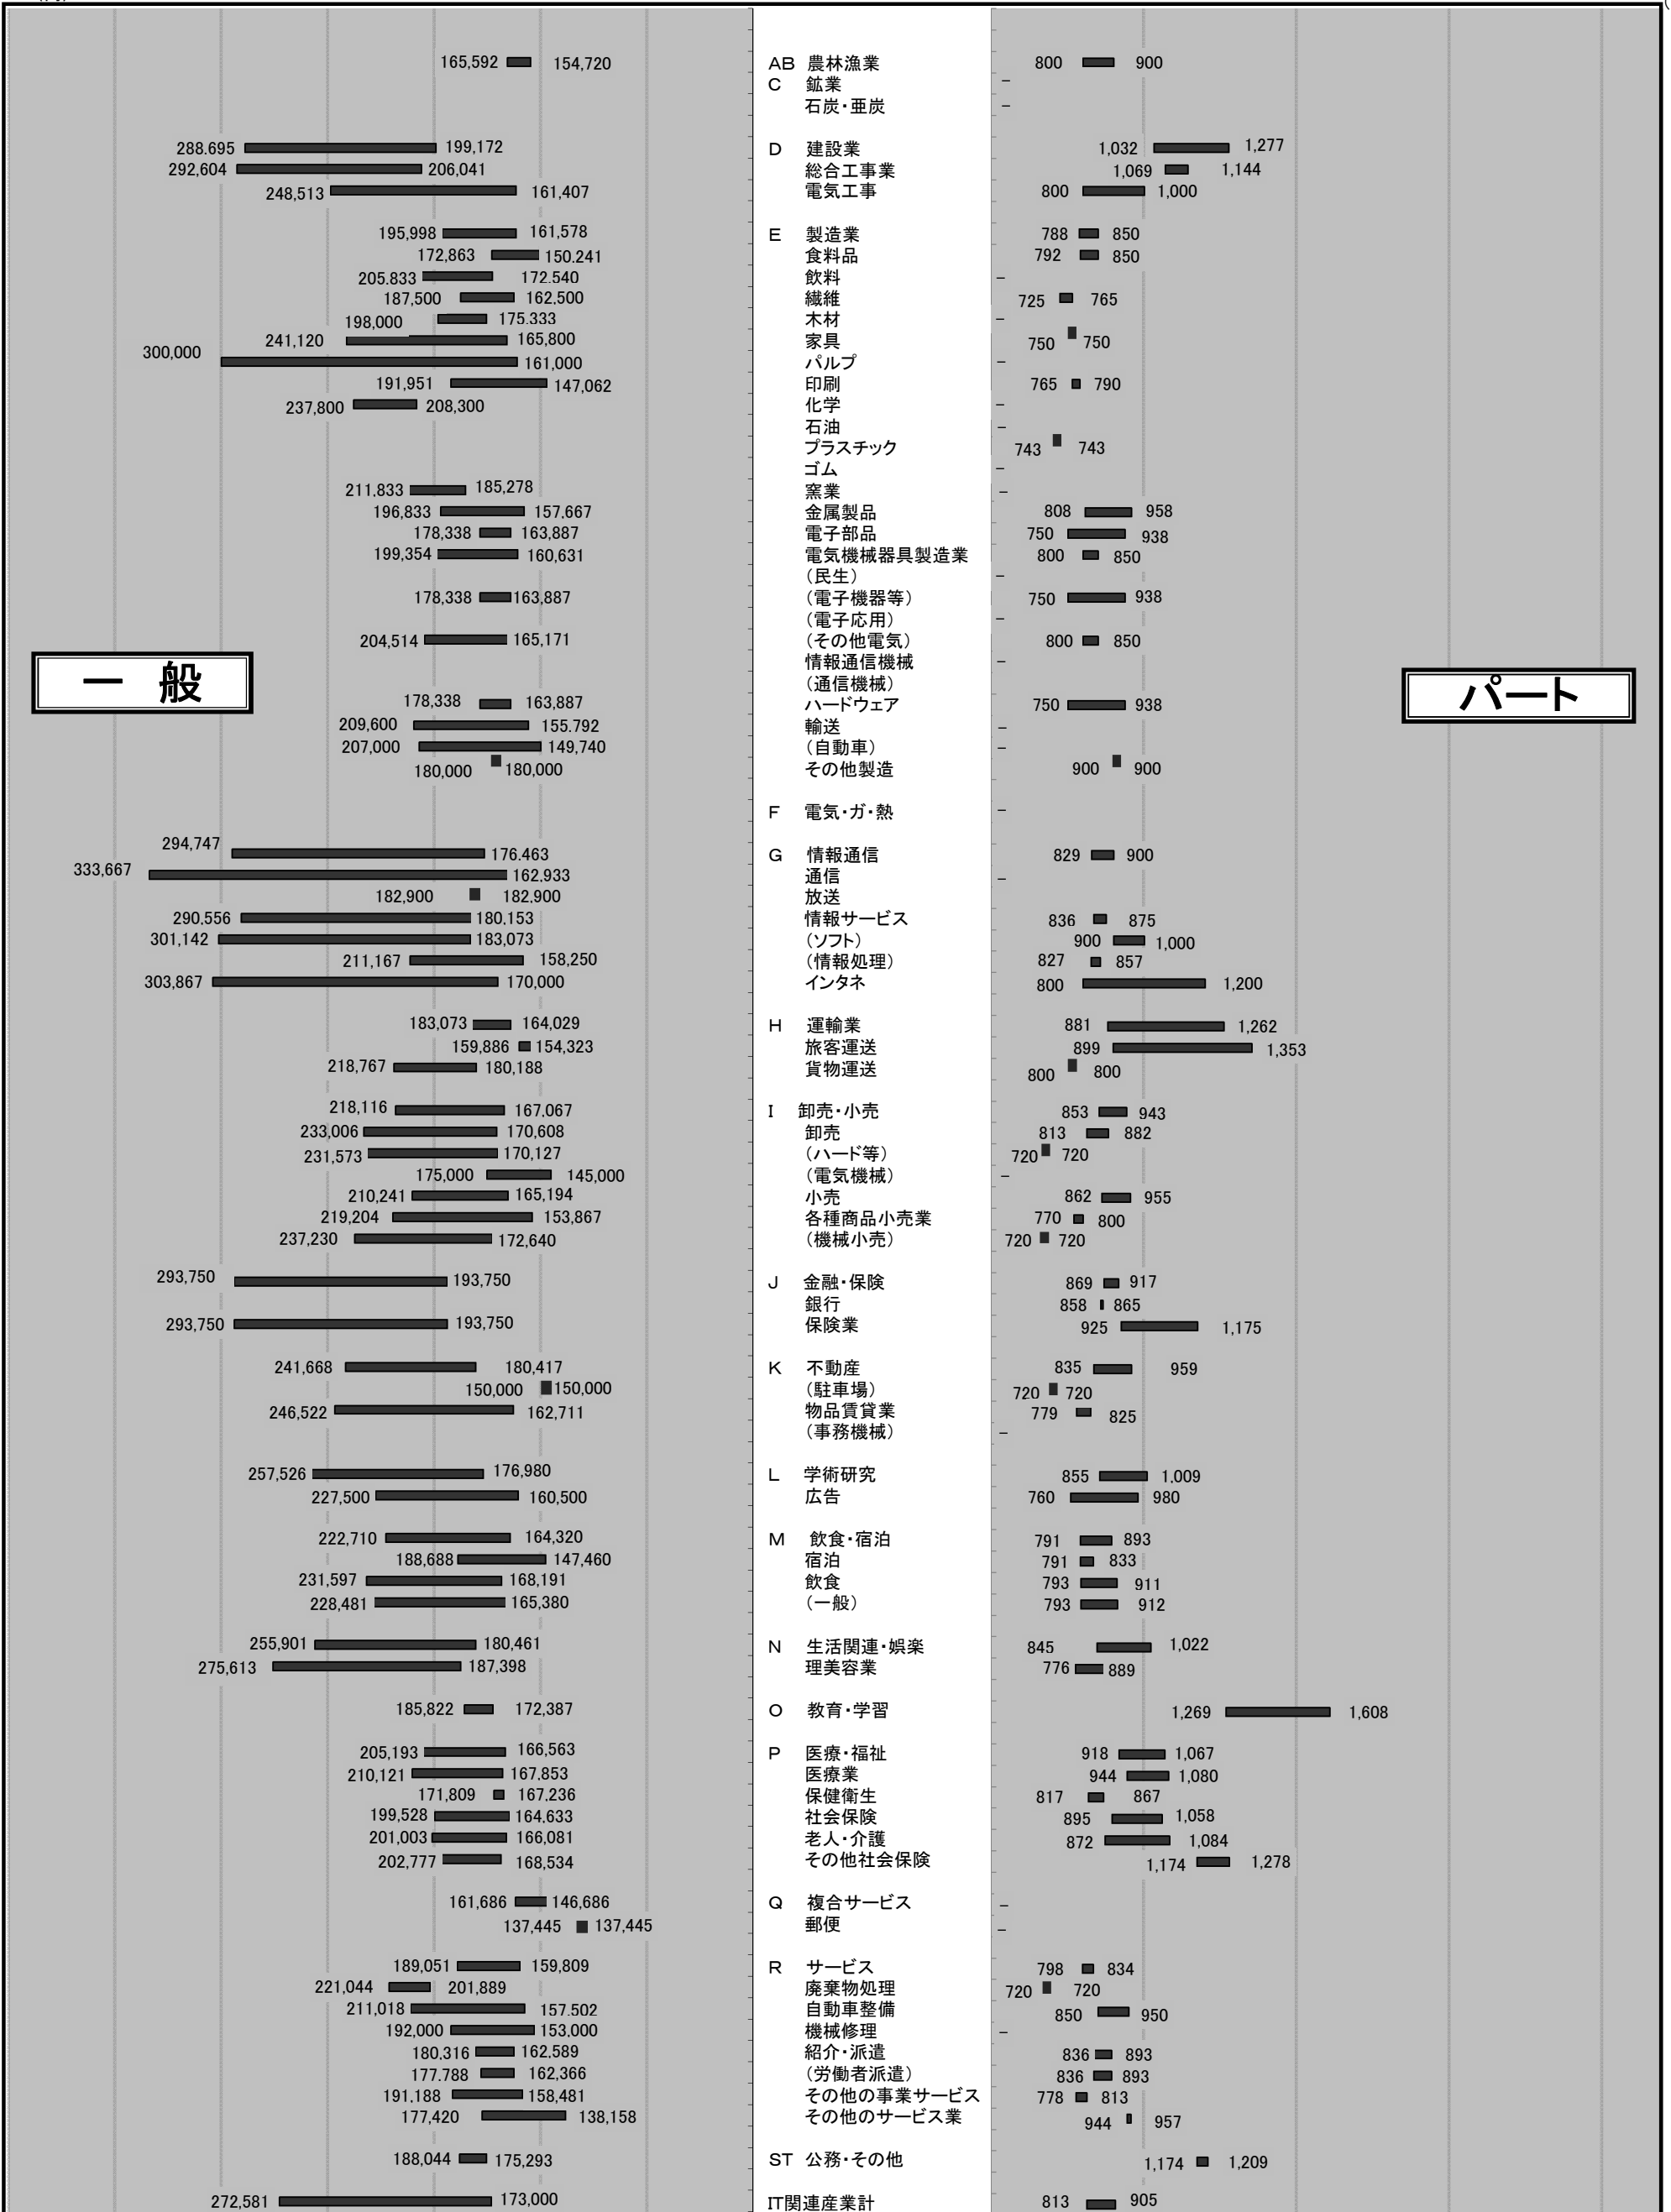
165,592 154,720

288,695 199,172
292,604 206,041
248,513 161,407

195,998 161,578
172,863 150,241
205,833 172,540
187,500 162,500
198,000 175,333
241,120 165,800
300,000 161,000
191,951 147,062
237,800 208,300

211,833 185,278
196,833 157,667
178,338 163,887
199,354 160,631
178,338 163,887
204,514 165,171

一 般

178,338 163,887
209,600 155,792
207,000 149,740
180,000 180,000

294,747 176,463
333,667 162,933
182,900 182,900
290,556 180,153
301,142 183,073
211,167 158,250
303,867 170,000

183,073 164,029
159,886 154,323
218,767 180,188

218,116 167,067
233,006 170,608
231,573 170,127
175,000 145,000
210,241 165,194
219,204 153,867
237,230 172,640

293,750 193,750
293,750 193,750

241,668 180,417
150,000 150,000
246,522 162,711

257,526 176,980
227,500 160,500

222,710 164,320
188,688 147,460
231,597 168,191
228,481 165,380

255,901 180,461
275,613 187,398

185,822 172,387

205,193 166,563
210,121 167,853
171,809 167,236
199,528 164,633
201,003 166,081
202,777 168,534

161,686 146,686
137,445 137,445

189,051 159,809
221,044 201,889
211,018 157,502
192,000 153,000
180,316 162,589
177,788 162,366
191,188 158,481
177,420 138,158

188,044 175,293

272,581 173,000

AB 農林漁業
C 鉱業
石炭・亜炭
D 建設業
総合工事業
電気工事
E 製造業
食料品
飲料
繊維
木材
家具
パルプ
印刷
化学
石油
プラスチック
ゴム
窯業
金属製品
電子部品
電気機械器具製造業
(民生)
(電子機器等)
(電子応用)
(その他電気)
情報通信機械
(通信機械)
ハードウェア
輸送
(自動車)
その他製造
F 電気・ガ・熱
G 情報通信
通信
放送
情報サービス
(ソフト)
(情報処理)
インタネ
H 運輸業
旅客運送
貨物運送
I 卸売・小売
卸売
(ハード等)
(電気機械)
小売
各種商品小売業
(機械小売)
J 金融・保険
銀行
保険業
K 不動産
(駐車場)
物品賃貸業
(事務機械)
L 学術研究
広告
M 飲食・宿泊
宿泊
飲食
(一般)
N 生活関連・娯楽
理美容業
O 教育・学習
P 医療・福祉
医療業
保健衛生
社会保険
老人・介護
その他社会保険
Q 複合サービス
郵便
R サービス
廃棄物処理
自動車整備
機械修理
紹介・派遣
(労働者派遣)
その他の事業サービス
その他のサービス業
ST 公務・その他
IT関連産業計

800 900
–
–
1,032 1,277
1,069 1,144
800 1,000
788 850
792 850
–
725 765
–
750 750
–
765 790
–
–
743 743
–
–
808 958
750 938
800 850
–
750 938
–
800 850
–
750 938
–
–
900 900
–
829 900
–
836 875
900 1,000
827 857
800 1,200
881 1,262
899 1,353
800 800
853 943
813 882
720 720
–
862 955
770 800
720 720
869 917
858 865
925 1,175
835 959
720 720
779 825
–
855 1,009
760 980
791 893
791 833
793 911
793 912
845 1,022
776 889
1,269 1,608
918 1,067
944 1,080
817 867
895 1,058
872 1,084
1,174 1,278
–
–
798 834
720 720
850 950
–
836 893
836 893
778 813
944 957
1,174 1,209
813 905

パート